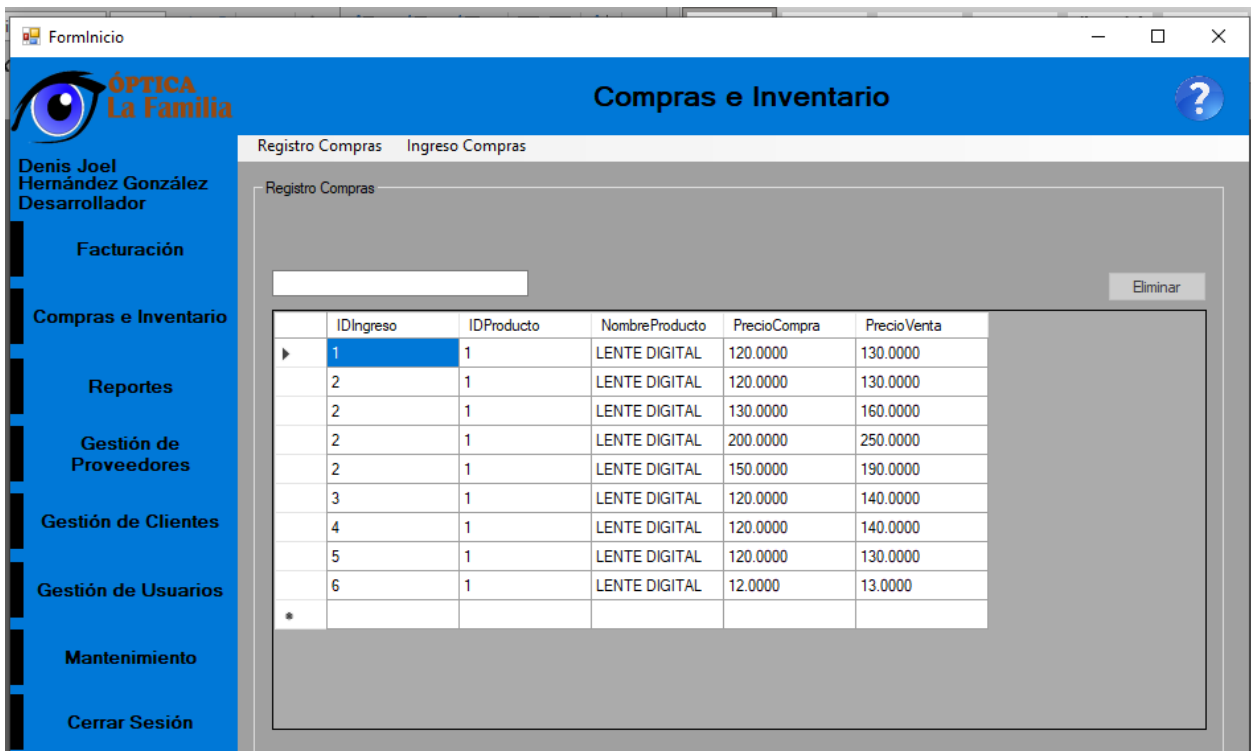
FormInicio

ÓPTICA
La Familia

Compras e Inventario

?

Registro Compras Ingreso Compras

Denis Joel
Hernández González
Desarrollador

Facturación

Compras e Inventario

Reportes

Gestión de Proveedores

Gestión de Clientes

Gestión de Usuarios

Mantenimiento

Cerrar Sesión

Registro Compras

Eliminar

| | IDIngreso | IDProducto | NombreProducto | PrecioCompra | PrecioVenta |
|---|---|---|---|---|---|
| ▸ | 1 | 1 | LENTE DIGITAL | 120.0000 | 130.0000 |
| | 2 | 1 | LENTE DIGITAL | 120.0000 | 130.0000 |
| | 2 | 1 | LENTE DIGITAL | 130.0000 | 160.0000 |
| | 2 | 1 | LENTE DIGITAL | 200.0000 | 250.0000 |
| | 2 | 1 | LENTE DIGITAL | 150.0000 | 190.0000 |
| | 3 | 1 | LENTE DIGITAL | 120.0000 | 140.0000 |
| | 4 | 1 | LENTE DIGITAL | 120.0000 | 140.0000 |
| | 5 | 1 | LENTE DIGITAL | 120.0000 | 130.0000 |
| | 6 | 1 | LENTE DIGITAL | 12.0000 | 13.0000 |
| * | | | | | |